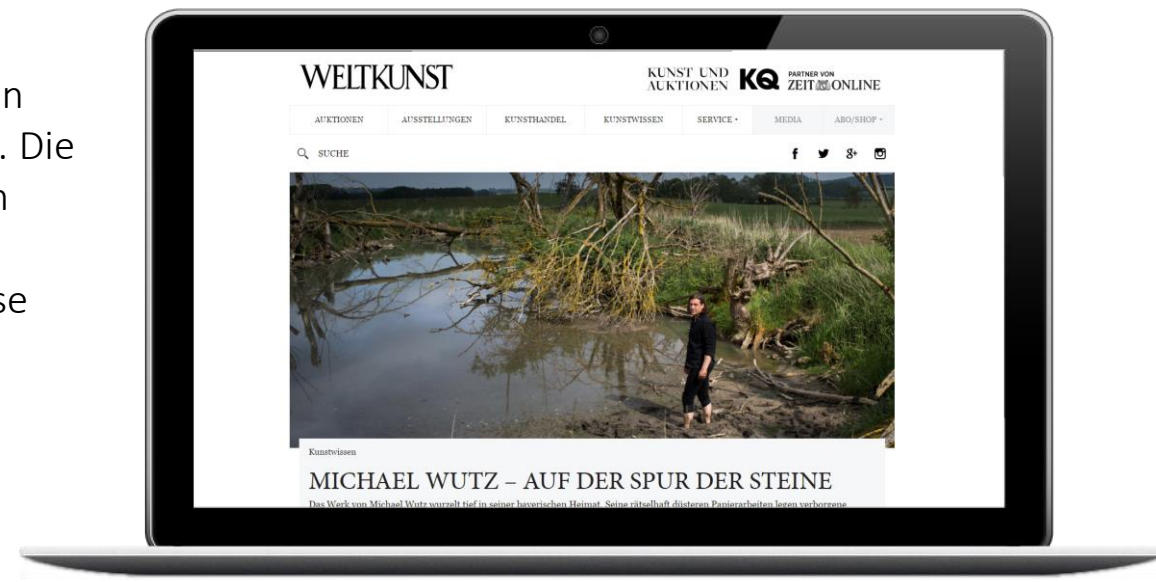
n
. Die
n

se

WELTKUNST

KUNST UND AUKTIONEN KQ PARTNER VON ZEIT ONLINE

AUKTIONEN | AUSSTELLUNGEN | KUNSTHANDEL | KUNSTWISSEN | SERVICE | MEDIA | ABO/SHOP

SUCHE

Kunstwissen

MICHAEL WUTZ – AUF DER SPUR DER STEINE

Das Werk von Michael Wutz wurzelt tief in seiner bayerischen Heimat. Seine rätselhaft düsteren Papierarbeiten legen verborgene